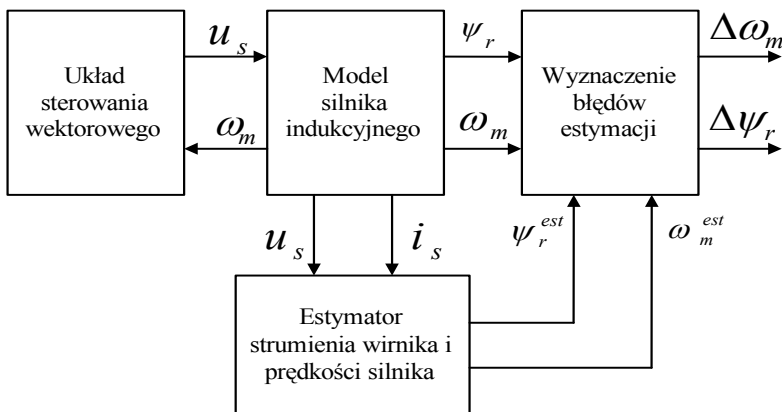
Układ sterowania wektorowego

$u_s$

$\omega_m$

Model silnika indukcyjnego

$\psi_r$

$\omega_m$

Wyznaczenie błędów estymacji

$\Delta\omega_m$

$\Delta\psi_r$

$u_s$

$i_s$

$\psi_r^{est}$

$\omega_m^{est}$

Estymator strumienia wirnika i prędkości silnika